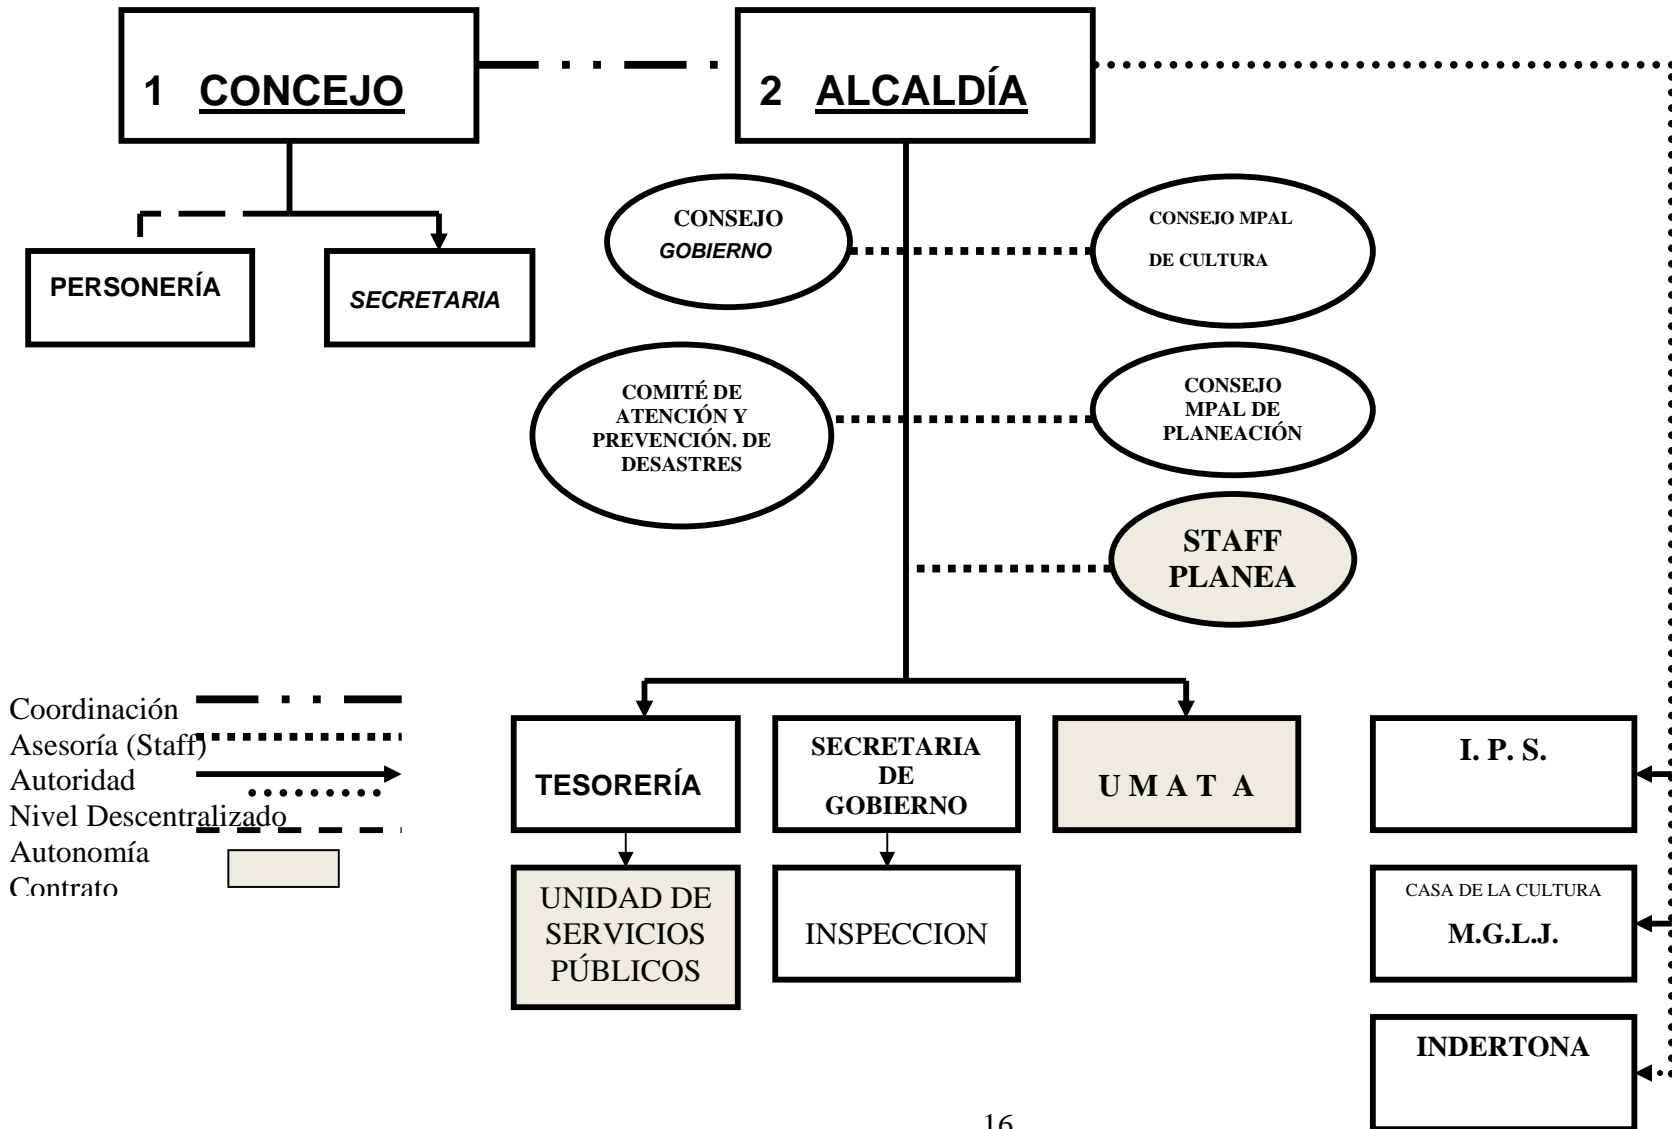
1 CONCEJO

2 ALCALDÍA

PERSONERÍA

SECRETARIA

CONSEJO GOBIERNO

CONSEJO MPAL DE CULTURA

COMITÉ DE ATENCIÓN Y PREVENCIÓN. DE DESASTRES

CONSEJO MPAL DE PLANEACIÓN

STAFF PLANEA

Coordinación
Asesoría (Staff)
Autoridad
Nivel Descentralizado
Autonomía
Contrato

TESORERÍA

SECRETARIA DE GOBIERNO

U M A T A

I. P. S.

UNIDAD DE SERVICIOS PÚBLICOS

INSPECCION

CASA DE LA CULTURA
M.G.L.J.

INDERTONA

16